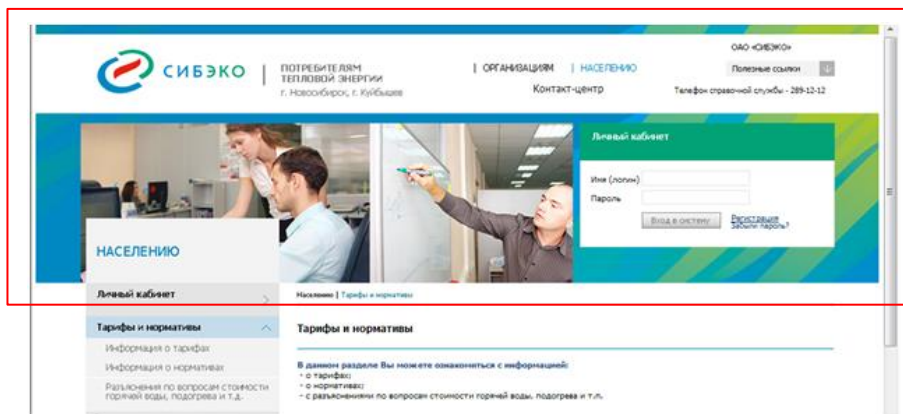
СИБЭКО | ПОТРЕБИТЕЛЯМ ТЕПЛОВОЙ ЭНЕРГИИ
г. Новосибирск, г. Куйбышев

| ОРГАНИЗАЦИЯМ | НАСЕЛЕНИЮ

Контакт-центр

ОАО «СИБЭКО»

Полезные ссылки

Телефон справочной службы - 289-12-12

Личный кабинет

Имя (логин)

Пароль

Вход в систему

Регистрация

Забыли пароль?

НАСЕЛЕНИЮ

Личный кабинет

Тарифы и нормативы

Информация о тарифах

Информация о нормативах

Разъяснения по вопросам стоимости горячей воды, подогрева и т.д.

Населению | Тарифы и нормативы

Тарифы и нормативы

В данном разделе Вы можете ознакомиться с информацией:
- о тарифах;
- о нормативах;
- с разъяснениями по вопросам стоимости горячей воды, подогрева и т.п.